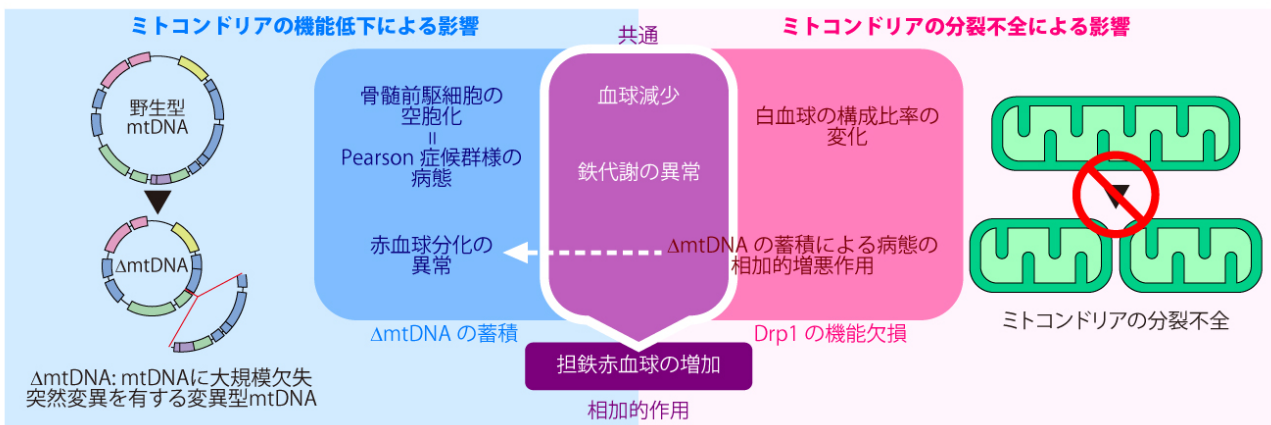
ミトコンドリアの機能低下による影響

ミトコンドリアの分裂不全による影響

共通

野生型 mtDNA

ΔmtDNA

ΔmtDNA: mtDNAに大規模欠失突然変異を有する変異型mtDNA

骨髄前駆細胞の空胞化 = Pearson 症候群様の病態

赤血球分化の異常

ΔmtDNA の蓄積

血球減少

鉄代謝の異常

ΔmtDNA の蓄積による病態の相加的増悪作用

担鉄赤血球の増加

相加的作用

白血球の構成比率の変化

Drp1 の機能欠損

ミトコンドリアの分裂不全